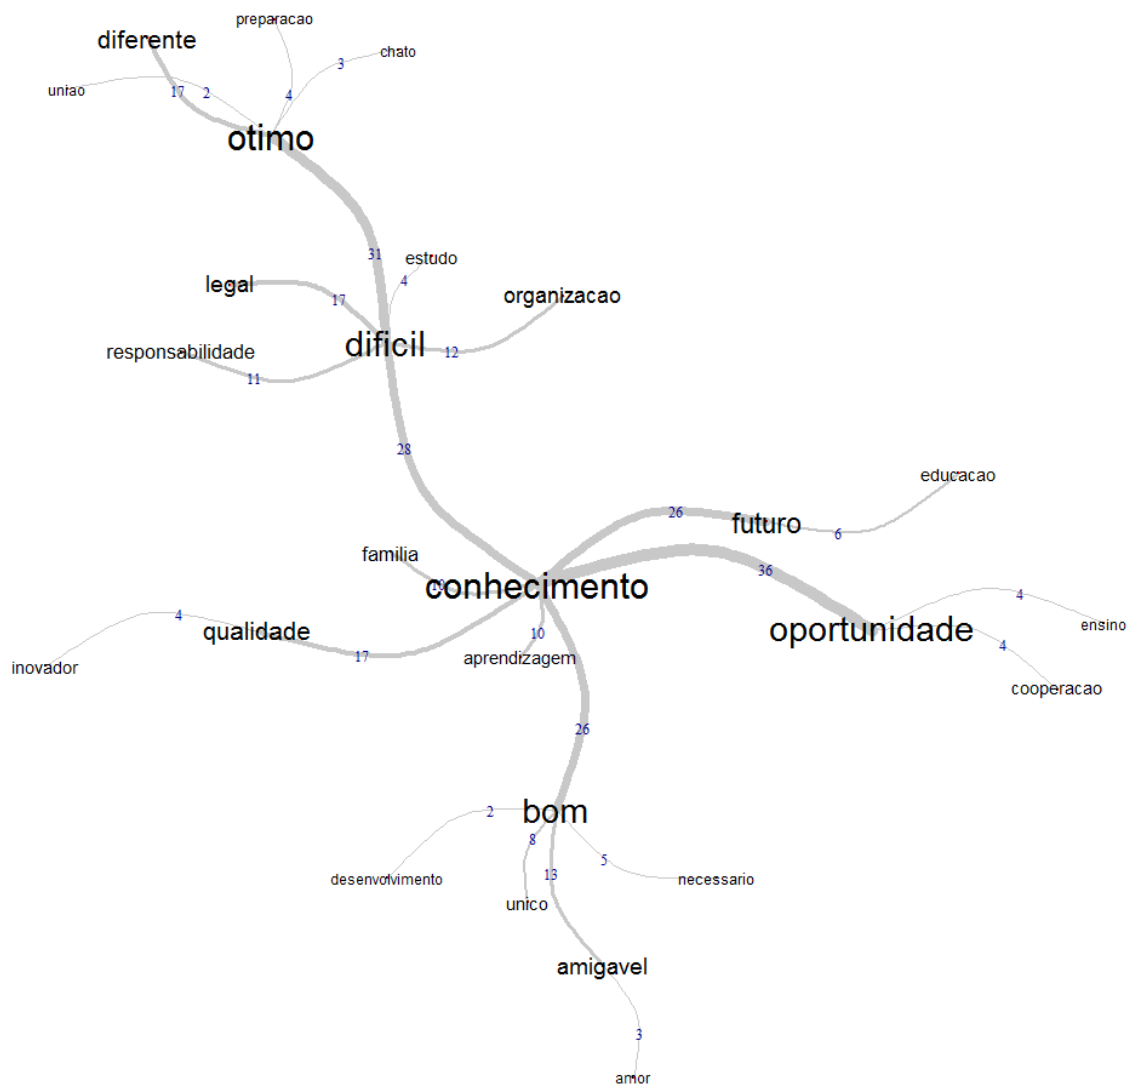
diferente
preparacao
chato
3
uniao
17
2
4
otimo
31
estudo
4
legal
17
organizacao
dificil
responsabilidade
12
11
28
educacao
26
futuro
6
familia
10
conhecimento
36
4
qualidade
oportunidade
4
ensino
inovador
17
10
aprendizagem
4
cooperacao
26
bom
2
8
5
13
desenvolvimento
necessario
unico
amigavel
3
amor